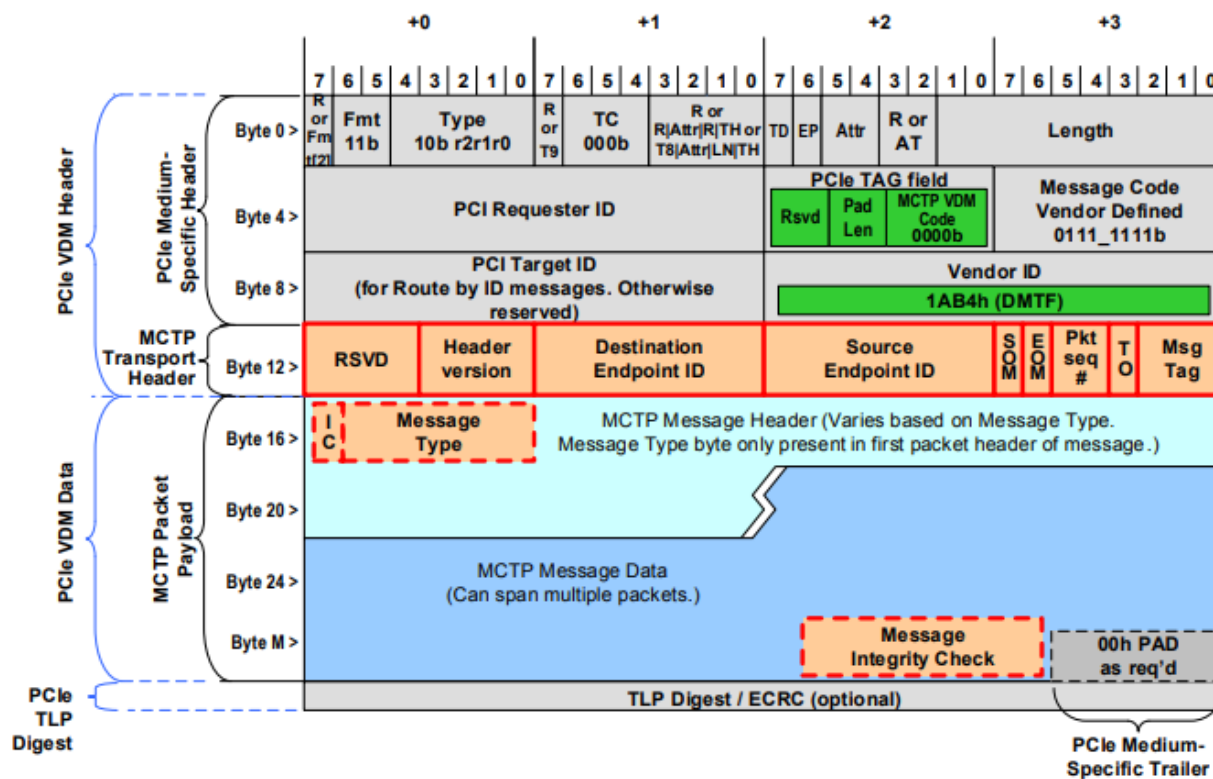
+0 +1 +2 +3

7 6 5 4 3 2 1 0 7 6 5 4 3 2 1 0 7 6 5 4 3 2 1 0 7 6 5 4 3 2 1 0

PCIe VDM Header

PCIe Medium-Specific Header

Byte 0 > R or Fmt[2] Fmt 11b Type 10b r2r1r0 R or T9 TC 000b R or R|Attr|R|TH or T8|Attr|LN|TH TD EP Attr R or AT Length

Byte 4 > PCI Requester ID PCIe TAG field Rsvd Pad Len MCTP VDM Code 0000b Message Code Vendor Defined 0111_1111b

Byte 8 > PCI Target ID (for Route by ID messages. Otherwise reserved) Vendor ID 1AB4h (DMTF)

MCTP Transport Header

Byte 12 > RSVD Header version Destination Endpoint ID Source Endpoint ID SOM EOM Pkt seq # TO Msg Tag

PCIe VDM Data

MCTP Packet Payload

Byte 16 > IC Message Type MCTP Message Header (Varies based on Message Type. Message Type byte only present in first packet header of message.)

Byte 20 >

Byte 24 > MCTP Message Data (Can span multiple packets.)

Byte M > Message Integrity Check 00h PAD as req'd

PCIe TLP Digest

TLP Digest / ECRC (optional)

PCIe Medium-Specific Trailer